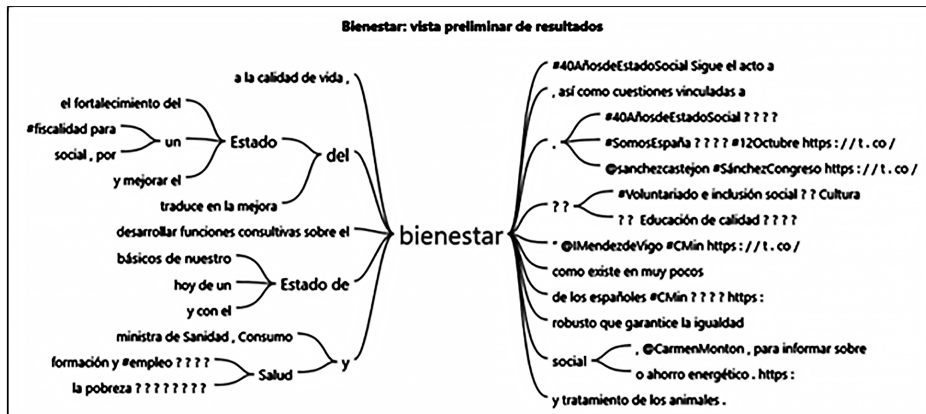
Bienestar: vista preliminar de resultados

a la calidad de vida ,

el fortalecimiento del

#fiscalidad para

un

Estado

del

social , por

y mejorar el

traduce en la mejora

desarrollar funciones consultivas sobre el

bienestar

básicos de nuestro

hoy de un

Estado de

y con el

ministra de Sanidad , Consumo

y

formación y #empleo ? ? ? ?

Salud

la pobreza ? ? ? ? ? ? ? ?

#40AñosdeEstadoSocial Sigue el acto a

, así como cuestiones vinculadas a

#40AñosdeEstadoSocial ? ? ? ?

.

#SomosEspaña ? ? ? ? #12Octubre https : / / t . co /

@sanchezcastejon #SánchezCongreso https : / / t . co /

? ?

#Voluntariado e inclusión social ? ? Cultura

? ? Educación de calidad ? ? ? ?

" @IMendezdeVigo #CMin https : / / t . co /

como existe en muy pocos

de los españoles #CMin ? ? ? ? https :

robusto que garantice la igualdad

social

, @CarmenMonton , para informar sobre

o ahorro energético . https :

y tratamiento de los animales .